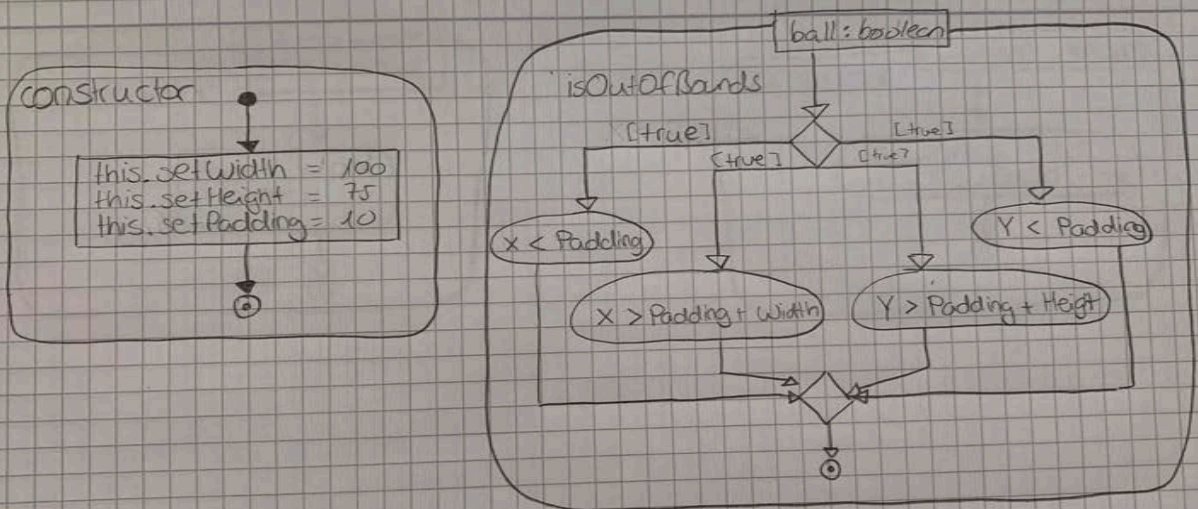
constructor

this.setWidth = 100
this.setHeight = 75
this.setPadding = 10

ball : boolean

isOutOfBands

[true]
[true]
[true]
[true]

X < Padding

X > Padding + Width

Y > Padding + Height

Y < Padding